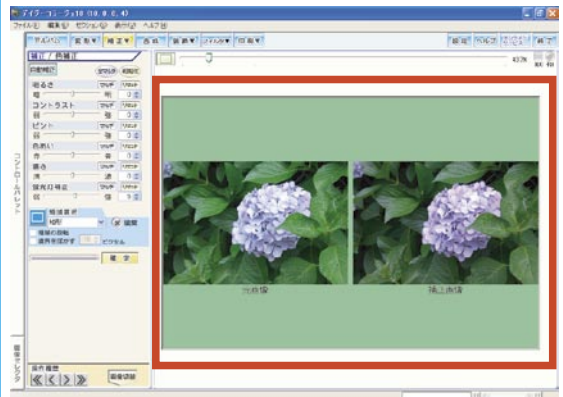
アイフ・コニ・フォト (10.0.0.4)
ファイル(F) 編集(E) セクション(S) 表示(V) ヘルプ(H)
補正 / 再補正
明るさ
コントラスト
ピント
色あい
彩度
コントロールパレット
元画像
補正画像
確定
操作履歴
画像切替
43.2%